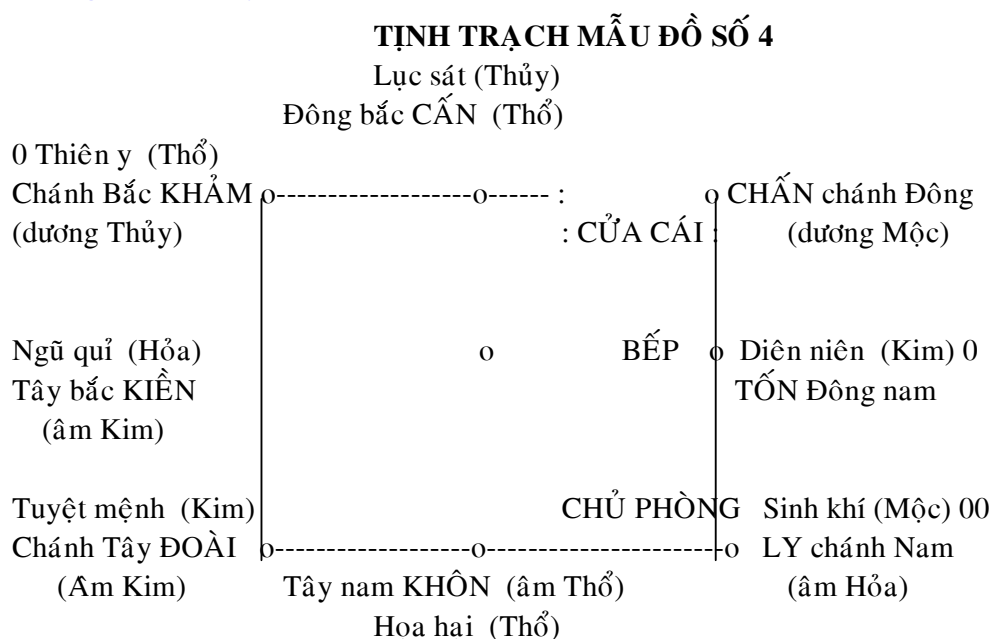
TỊNH TRẠCH MẪU ĐỒ SỐ 4

Lục sát (Thủy)
Đông bắc CẤN (Thổ)

0 Thiên y (Thổ)
Chánh Bắc KHẢM o-------------------o------ : o CHẤN chánh Đông
(dương Thủy) : CỬA CÁI : (dương Mộc)

Ngũ quỉ (Hỏa) o BẾP o Diên niên (Kim) 0
Tây bắc KIỀN TỐN Đông nam
(âm Kim)

Tuyệt mệnh (Kim) CHỦ PHÒNG Sinh khí (Mộc) 00
Chánh Tây ĐOÀI o------------------o---------------------o LY chánh Nam
(Âm Kim) Tây nam KHÔN (âm Thổ) (âm Hỏa)
Hoa hai (Thổ)